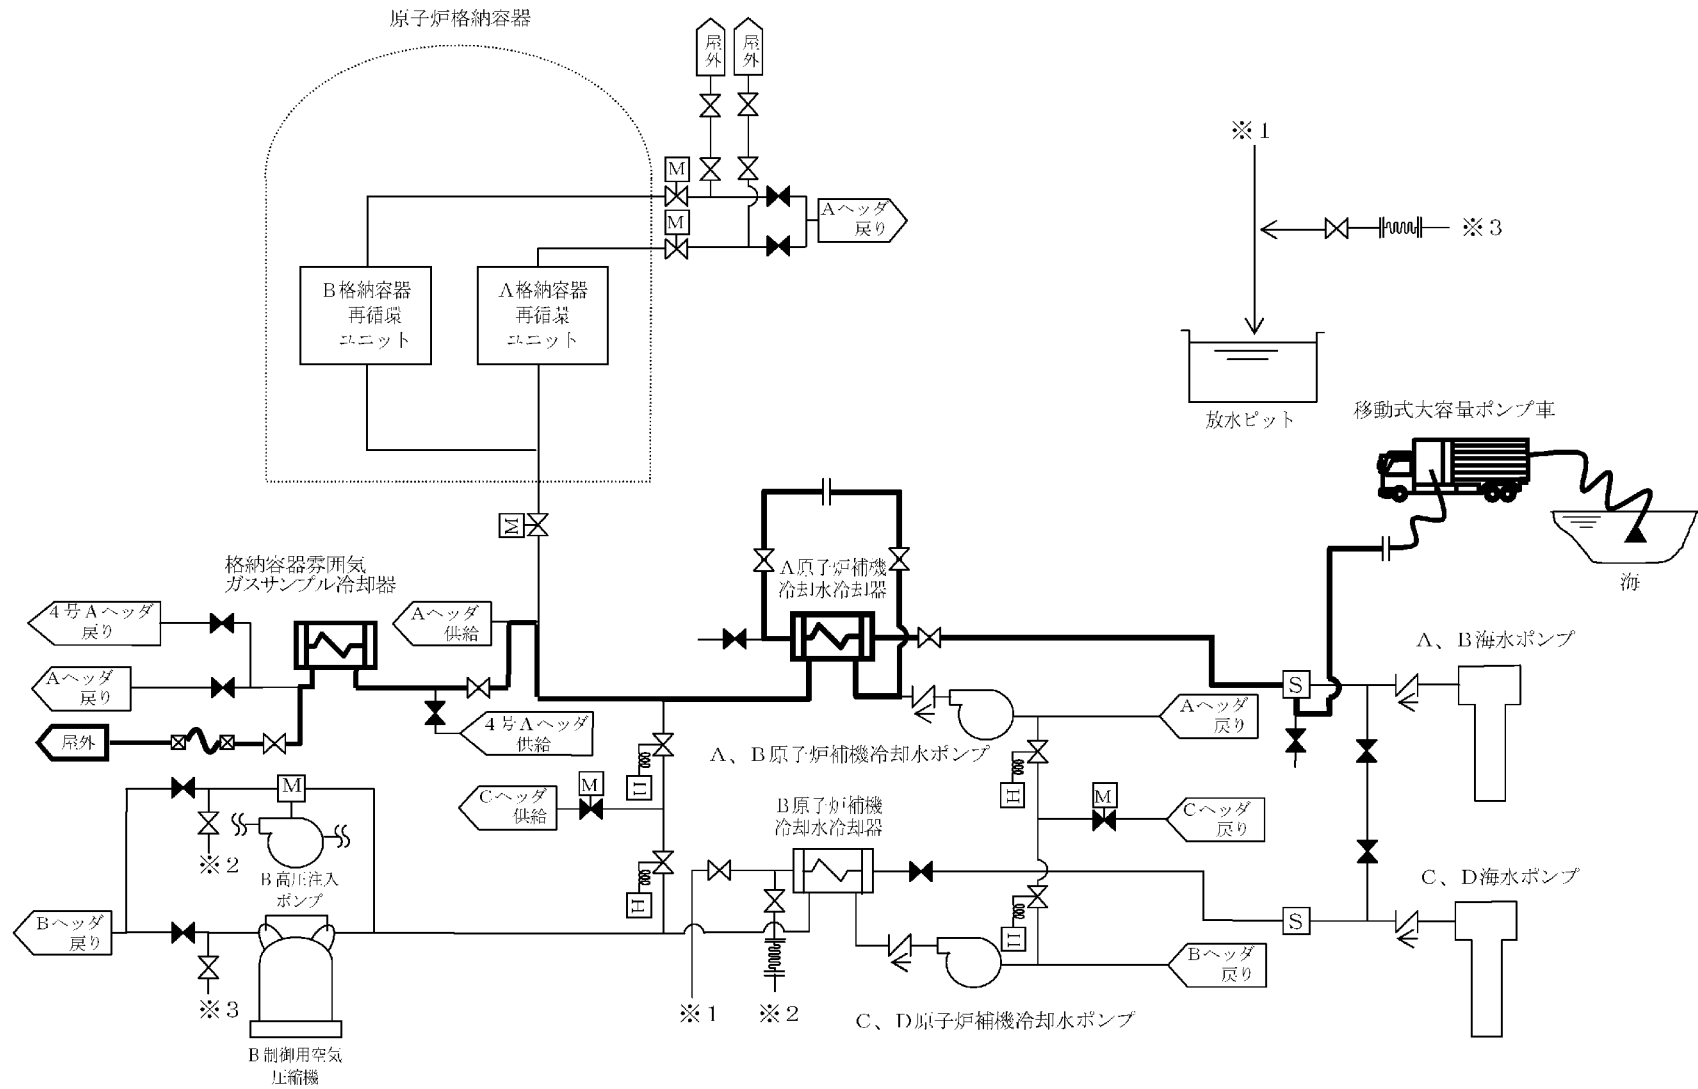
原子炉格納容器

屋外

屋外

M

M

Aヘッダ戻り

B格納容器再循環ユニット

A格納容器再循環ユニット

※1

※3

放水ピット

移動式大容量ポンプ車

海

M

格納容器雰囲気ガスサンプル冷却器

A原子炉補機冷却水冷却器

4号Aヘッダ戻り

Aヘッダ供給

Aヘッダ戻り

屋外

4号Aヘッダ供給

S

A、B海水ポンプ

Aヘッダ戻り

A、B原子炉補機冷却水ポンプ

M

M

Cヘッダ供給

H

M

Cヘッダ戻り

H

※2

B高圧注入ポンプ

B原子炉補機冷却水冷却器

H

C、D海水ポンプ

Bヘッダ戻り

H

S

Bヘッダ戻り

※3

※1

※2

C、D原子炉補機冷却水ポンプ

B制御用空気圧縮機